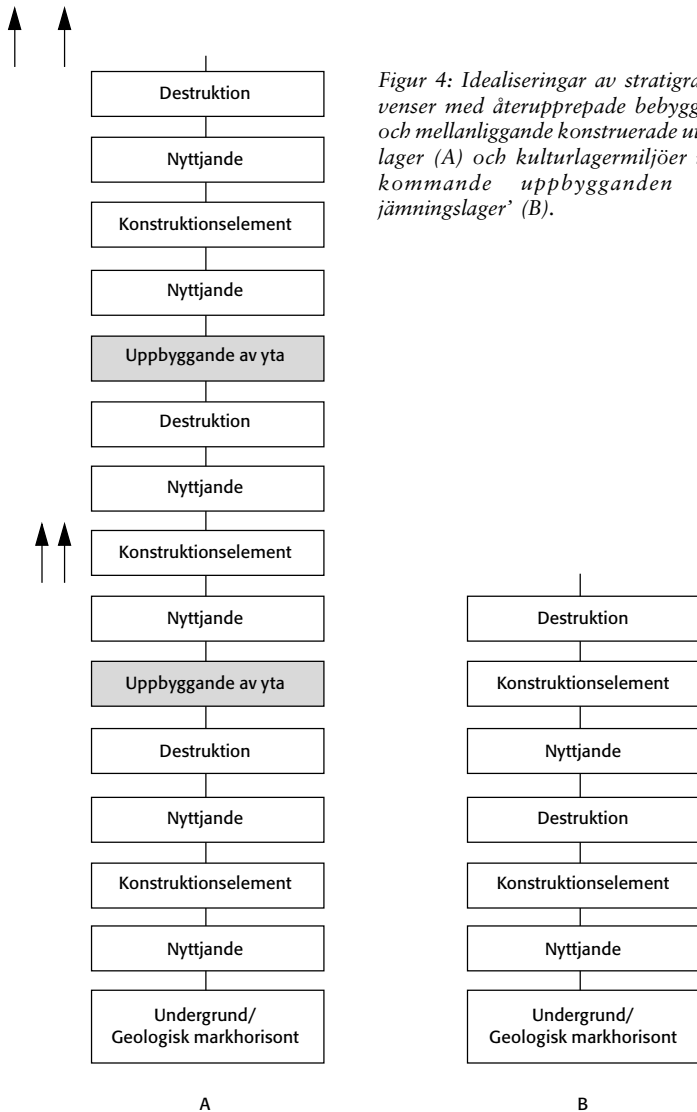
Figur 4: Idealiseringar av stratigra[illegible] venser med återupprepade bebygg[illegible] och mellanliggande konstruerade u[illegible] lager (A) och kulturlagermiljöer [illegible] kommande uppbygganden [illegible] jämningslager' (B).

Destruktion

Nyttjande

Konstruktionselement

Nyttjande

Uppbyggande av yta

Destruktion

Nyttjande

Konstruktionselement

Nyttjande

Uppbyggande av yta

Destruktion

Nyttjande

Konstruktionselement

Nyttjande

Undergrund/
Geologisk markhorisont

A

Destruktion

Konstruktionselement

Nyttjande

Destruktion

Konstruktionselement

Nyttjande

Undergrund/
Geologisk markhorisont

B